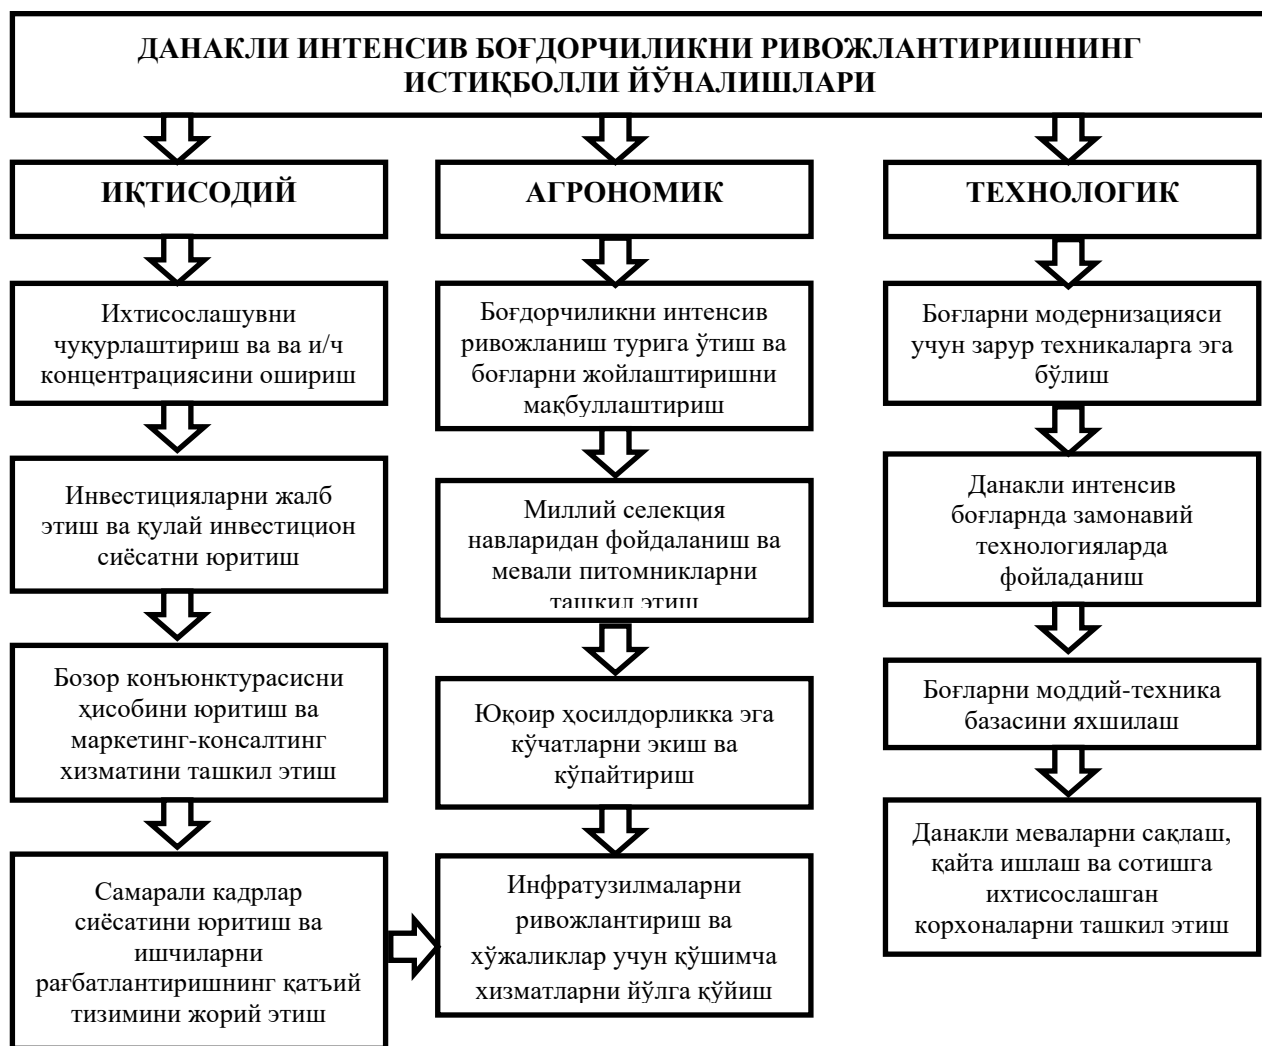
ДАНАКЛИ ИНТЕНСИВ БОҒДОРЧИЛИКНИ РИВОЖЛАНТИРИШНИНГ ИСТИҚБОЛЛИ ЙЎНАЛИШЛАРИ

ИҚТИСОДИЙ

Ихтисослашувни чуқурлаштириш ва ва и/ч концентрациясини ошириш

Инвестицияларни жалб этиш ва қулай инвестицион сиёсатни юритиш

Бозор конъюнктурасисни ҳисобини юритиш ва маркетинг-консалтинг хизматини ташкил этиш

Самарали кадрлар сиёсатини юритиш ва ишчиларни рағбатлантиришнинг қатъий тизимини жорий этиш

АГРОНОМИК

Боғдорчиликни интенсив ривожланиш турига ўтиш ва боғларни жойлаштиришни мақбуллаштириш

Миллий селекция навларидан фойдаланиш ва мевали питомникларни ташкил этиш

Юқоир ҳосилдорликка эга кўчатларни экиш ва кўпайтириш

Инфратузилмаларни ривожлантириш ва хўжаликлар учун қўшимча хизматларни йўлга қўйиш

ТЕХНОЛОГИК

Боғларни модернизацияси учун зарур техникаларга эга бўлиш

Данакли интенсив боғларнда замонавий технологияларда фойладаниш

Боғларни моддий-техника базасини яхшилаш

Данакли меваларни сақлаш, қайта ишлаш ва сотишга ихтисослашган корхоналарни ташкил этиш